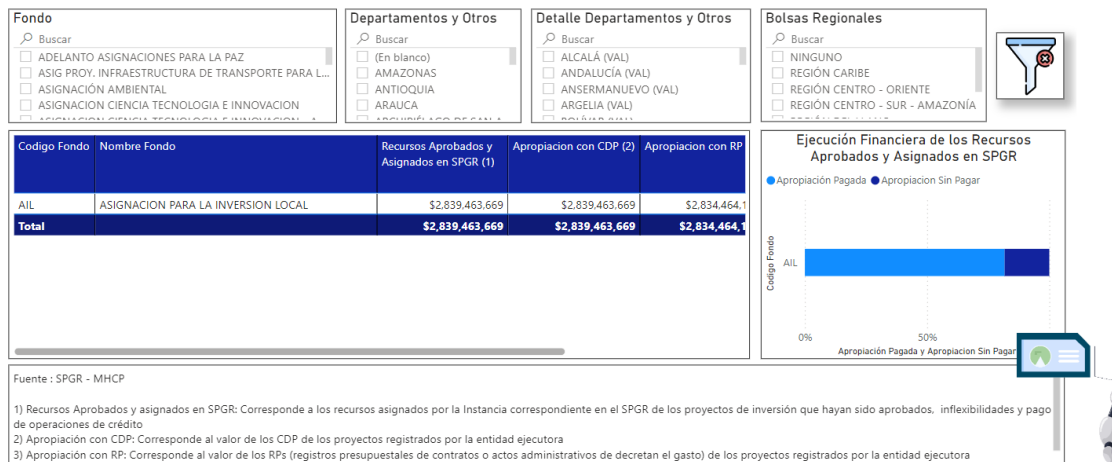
Fondo
Buscar
ADELANTO ASIGNACIONES PARA LA PAZ
ASIG PROY. INFRAESTRUCTURA DE TRANSPORTE PARA L...
ASIGNACIÓN AMBIENTAL
ASIGNACION CIENCIA TECNOLOGIA E INNOVACION
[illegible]

Departamentos y Otros
Buscar
(En blanco)
AMAZONAS
ANTIOQUIA
ARAUCA
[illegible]

Detalle Departamentos y Otros
Buscar
ALCALÁ (VAL)
ANDALUCÍA (VAL)
ANSERMANUEVO (VAL)
ARGELIA (VAL)
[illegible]

Bolsas Regionales
Buscar
NINGUNO
REGIÓN CARIBE
REGIÓN CENTRO - ORIENTE
REGIÓN CENTRO - SUR - AMAZONÍA
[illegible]

| Codigo Fondo | Nombre Fondo | Recursos Aprobados y Asignados en SPGR (1) | Apropiacion con CDP (2) | Apropiacion con RP |
|---|---|---|---|---|
| AIL | ASIGNACION PARA LA INVERSION LOCAL | \$2,839,463,669 | \$2,839,463,669 | \$2,834,464,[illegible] |
| Total | | \$2,839,463,669 | \$2,839,463,669 | \$2,834,464,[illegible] |

Ejecución Financiera de los Recursos Aprobados y Asignados en SPGR
Apropiación Pagada  Apropiacion Sin Pagar
Codigo Fondo
AIL
0%
50%
Apropiación Pagada y Apropiacion Sin Pagar

Fuente : SPGR - MHCP

1) Recursos Aprobados y asignados en SPGR: Corresponde a los recursos asignados por la Instancia correspondiente en el SPGR de los proyectos de inversión que hayan sido aprobados, inflexibilidades y pago de operaciones de crédito
2) Apropiación con CDP: Corresponde al valor de los CDP de los proyectos registrados por la entidad ejecutora
3) Apropiación con RP: Corresponde al valor de los RPs (registros presupuestales de contratos o actos administrativos de decretan el gasto) de los proyectos registrados por la entidad ejecutora